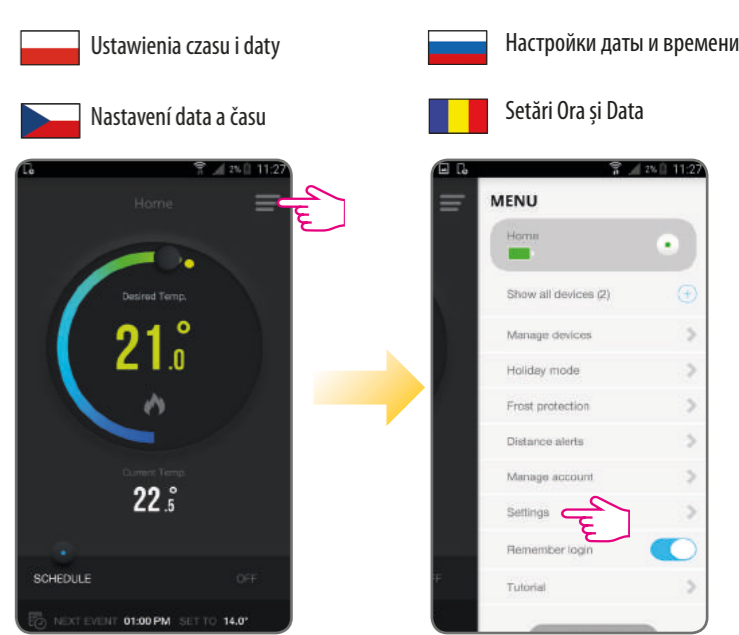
Ustawienia czasu i daty

Nastavení data a času

Настройки даты и времени

Setări Ora și Data

2% 11:27

Home

Desired Temp.

21.0 °

Current Temp.

22.5 °

SCHEDULE

OFF

NEXT EVENT 01:00 PM SET TO 14.0°

2% 11:27

MENU

Home

Show all devices (2)

Manage devices

Holiday mode

Frost protection

Distance alerts

Manage account

Settings

Remember login

Tutorial